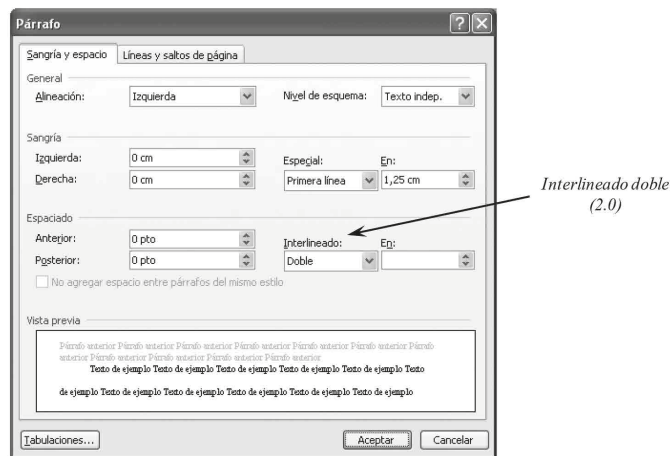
Párrafo

Sangría y espacio | Líneas y saltos de página

General
Alineación: Izquierda
Nivel de esquema: Texto indep.

Sangría
Izquierda: 0 cm
Derecha: 0 cm
Especial: Primera línea
En: 1,25 cm

Espaciado
Anterior: 0 pto
Posterior: 0 pto
Interlineado: Doble
En:
No agregar espacio entre párrafos del mismo estilo

Vista previa
Párrafo anterior Párrafo anterior Párrafo anterior Párrafo anterior Párrafo anterior Párrafo anterior Párrafo anterior Párrafo anterior Párrafo anterior Párrafo anterior Párrafo anterior Párrafo anterior
Texto de ejemplo Texto de ejemplo Texto de ejemplo Texto de ejemplo Texto de ejemplo Texto de ejemplo Texto de ejemplo Texto de ejemplo Texto de ejemplo Texto de ejemplo Texto de ejemplo Texto de ejemplo

Tabulaciones... Aceptar Cancelar

Interlineado doble (2.0)